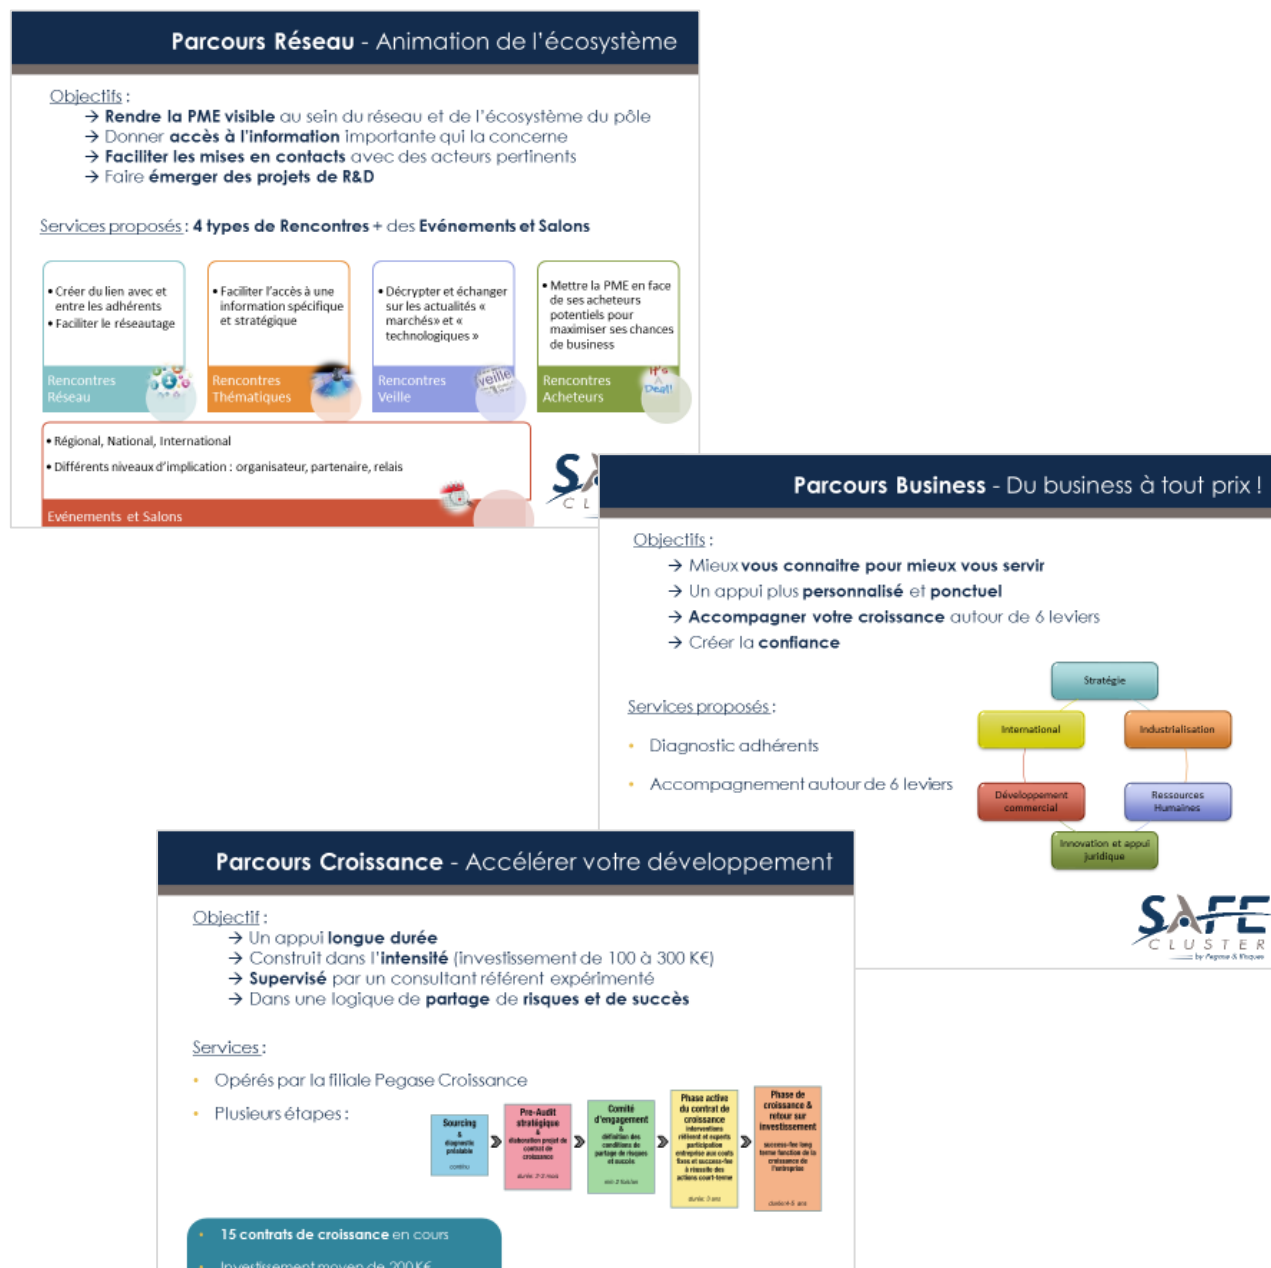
Parcours Réseau - Animation de l'écosystème

Objectifs :
→ Rendre la PME visible au sein du réseau et de l'écosystème du pôle
→ Donner accès à l'information importante qui la concerne
→ Faciliter les mises en contacts avec des acteurs pertinents
→ Faire émerger des projets de R&D

Services proposés : 4 types de Rencontres + des Evénements et Salons

• Créer du lien avec et entre les adhérents
• Faciliter le réseautage
Rencontres Réseau

• Faciliter l'accès à une information spécifique et stratégique
Rencontres Thématiques

• Décrypter et échanger sur les actualités « marchés» et « technologiques »
Rencontres Veille

• Mettre la PME en face de ses acheteurs potentiels pour maximiser ses chances de business
Rencontres Acheteurs

• Régional, National, International
• Différents niveaux d'implication : organisateur, partenaire, relais
Evénements et Salons

Parcours Business - Du business à tout prix !

Objectifs :
→ Mieux vous connaitre pour mieux vous servir
→ Un appui plus personnalisé et ponctuel
→ Accompagner votre croissance autour de 6 leviers
→ Créer la confiance

Services proposés :
• Diagnostic adhérents
• Accompagnement autour de 6 leviers

Stratégie
International
Industrialisation
Développement commercial
Ressources Humaines
Innovation et appui juridique

SAFE CLUSTER by Pegase & Risques

Parcours Croissance - Accélérer votre développement

Objectif :
→ Un appui longue durée
→ Construit dans l'intensité (investissement de 100 à 300 K€)
→ Supervisé par un consultant référent expérimenté
→ Dans une logique de partage de risques et de succès

Services :
• Opérés par la filiale Pegase Croissance
• Plusieurs étapes :

Sourcing & diagnostic préalable
Pré-Audit stratégique & élaboration projet de contrat de croissance
Comité d'engagement & définition des conditions de partage de risques et succès
Phase active du contrat de croissance
Phase de croissance & retour sur investissement

• 15 contrats de croissance en cours
• Investissement moyen de 200 K€